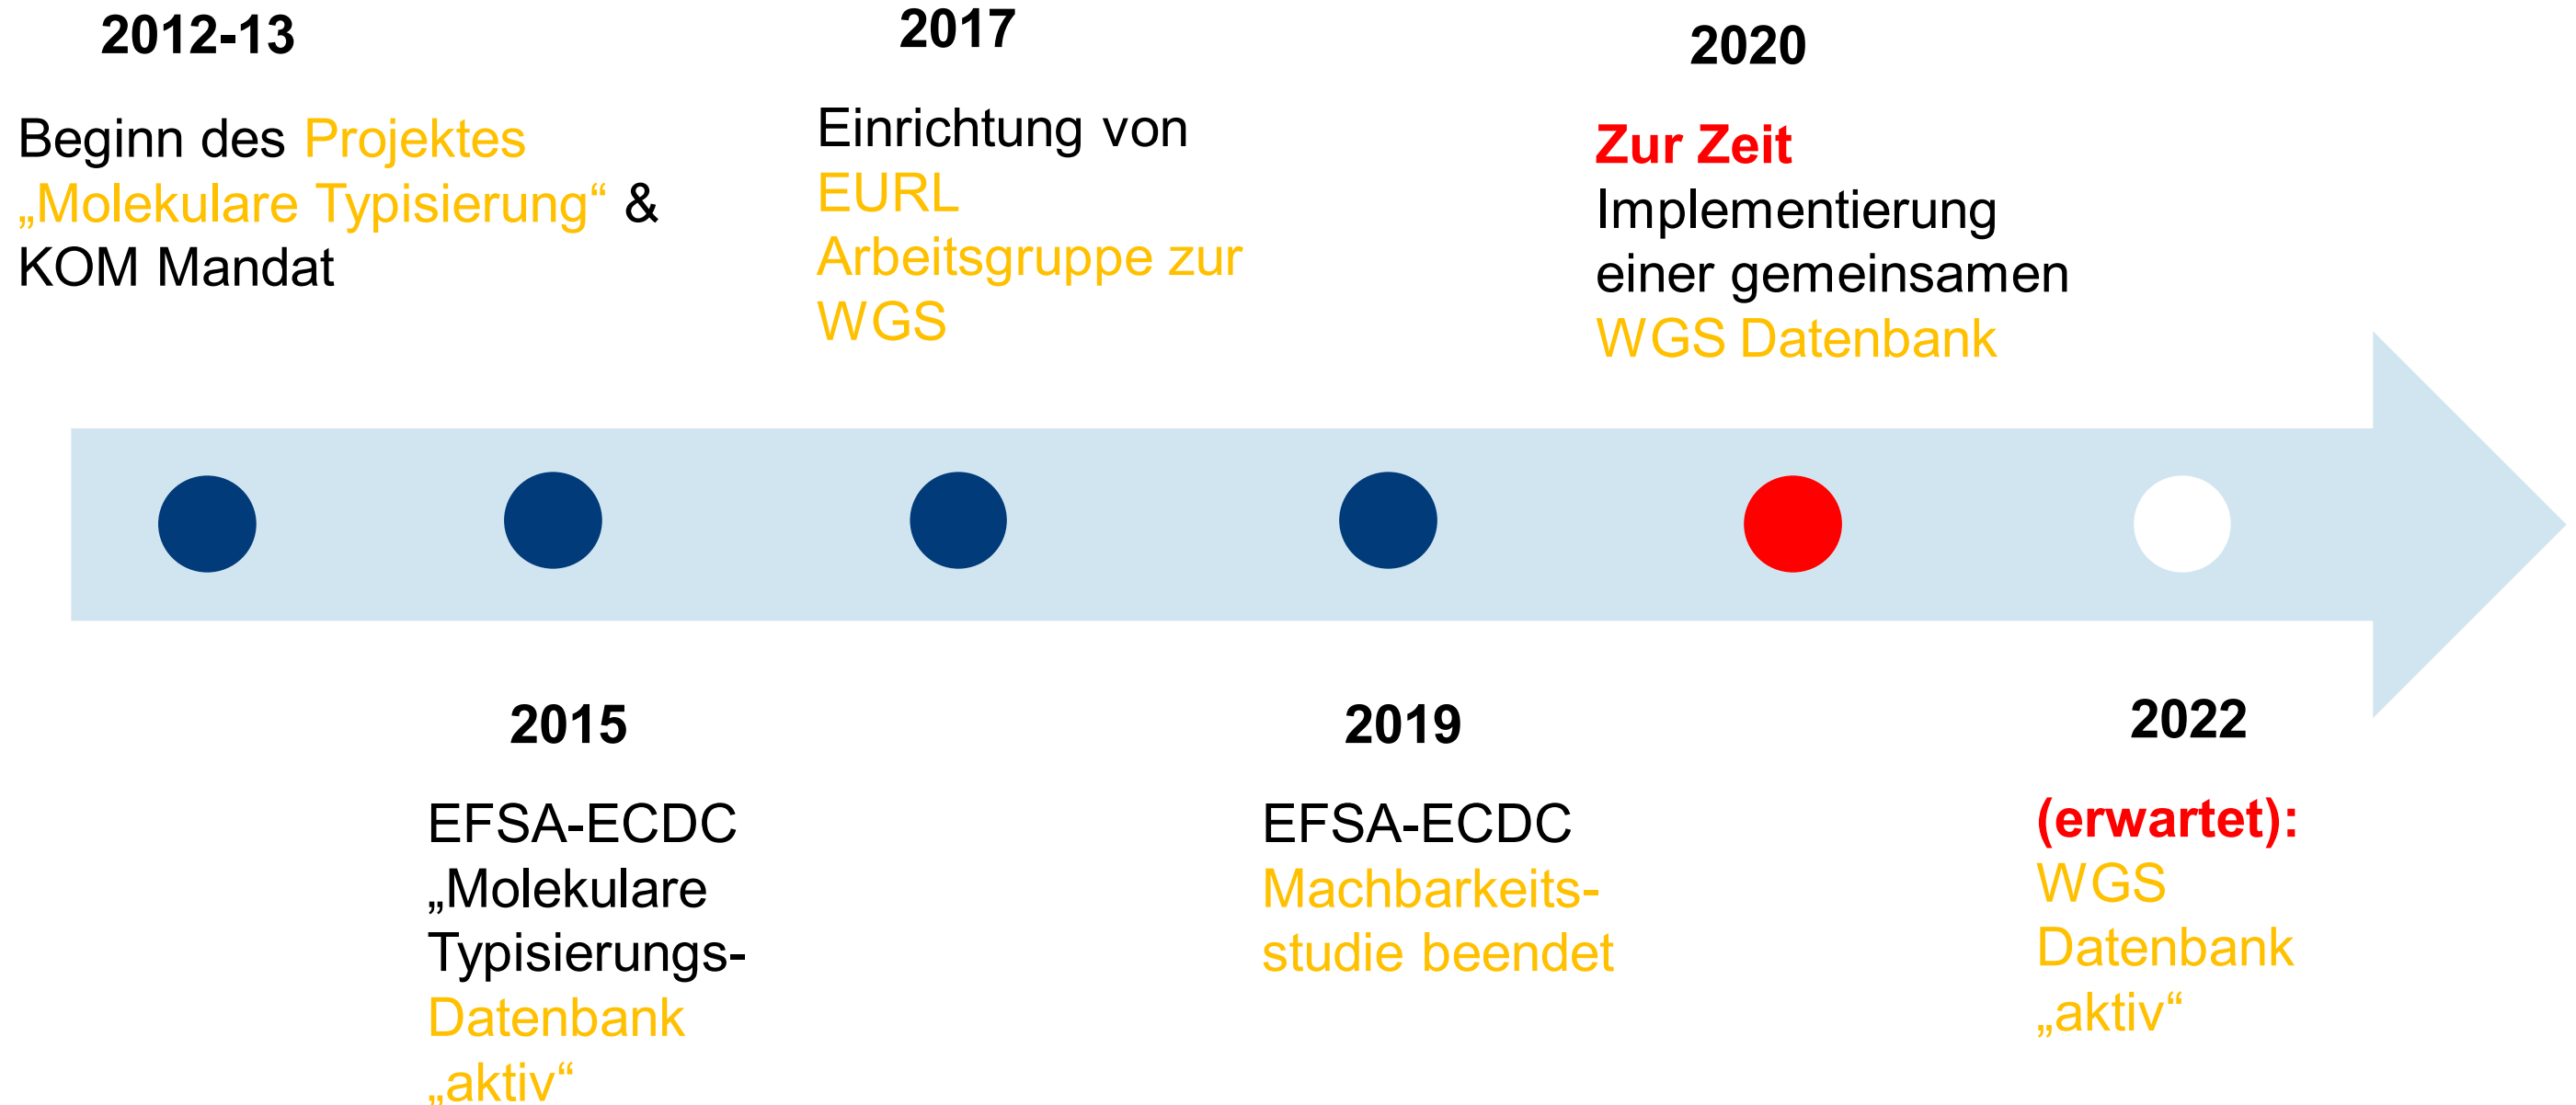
2012-13

Beginn des Projektes „Molekulare Typisierung“ & KOM Mandat

2017

Einrichtung von EURL Arbeitsgruppe zur WGS

2020

Zur Zeit Implementierung einer gemeinsamen WGS Datenbank

2015

EFSA-ECDC „Molekulare Typisierungs-Datenbank „aktiv“

2019

EFSA-ECDC Machbarkeitsstudie beendet

2022

(erwartet): WGS Datenbank „aktiv“